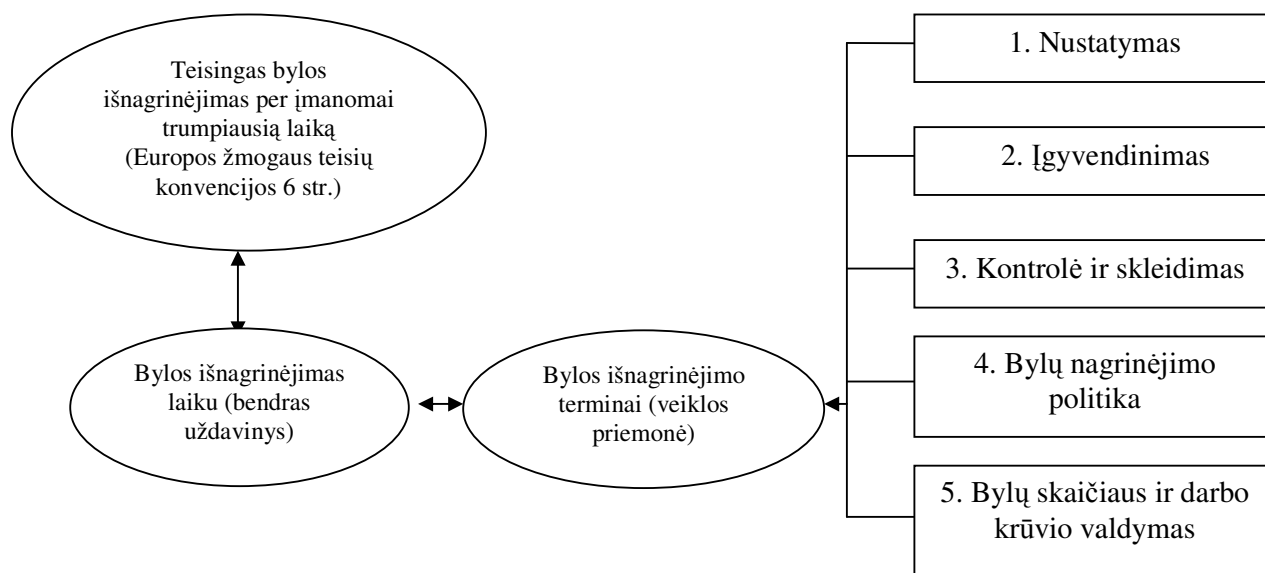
Teisingas bylos išnagrinėjimas per įmanomai trumpiausią laiką (Europos žmogaus teisių konvencijos 6 str.)

Bylos išnagrinėjimas laiku (bendras uždavinys)

Bylos išnagrinėjimo terminai (veiklos priemonė)

1. Nustatymas

2. Įgyvendinimas

3. Kontrolė ir skleidimas

4. Bylų nagrinėjimo politika

5. Bylų skaičiaus ir darbo krūvio valdymas